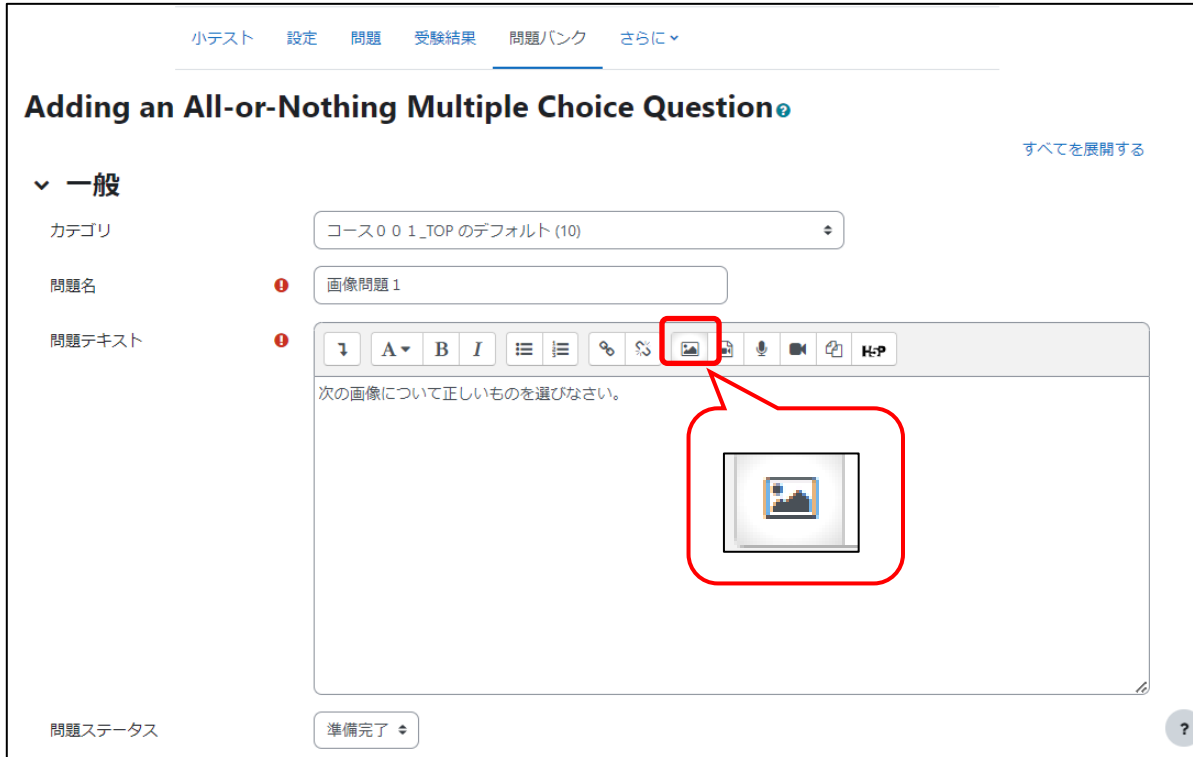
小テスト 設定 問題 受験結果 問題バンク さらに

Adding an All-or-Nothing Multiple Choice Question

すべてを展開する

一般

カテゴリ

コース００１_TOP のデフォルト (10)

問題名

画像問題１

問題テキスト

A B I

H-P

次の画像について正しいものを選びなさい。

問題ステータス

準備完了

?